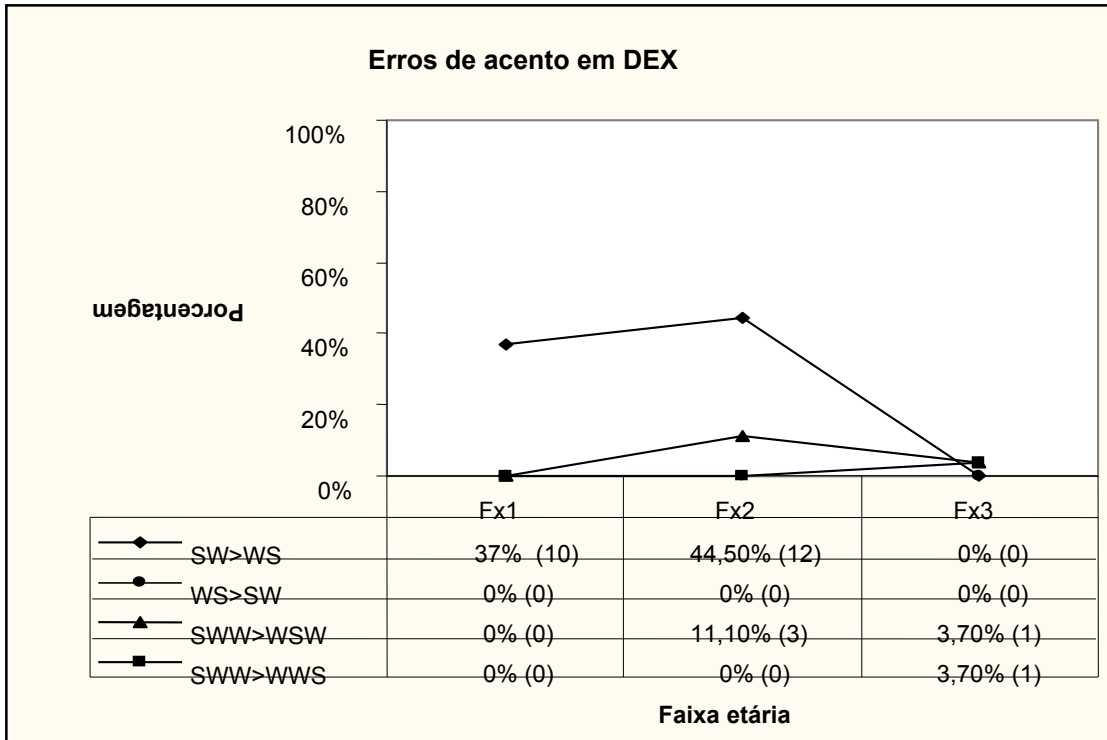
Erros de acento em DEX

100%
80%
60%
40%
20%
0%

Porcentagem

|  | Fx1 | Fx2 | Fx3 |
|---|---|---|---|
| SW>WS | 37% (10) | 44,50% (12) | 0% (0) |
| WS>SW | 0% (0) | 0% (0) | 0% (0) |
| SWW>WSW | 0% (0) | 11,10% (3) | 3,70% (1) |
| SWW>WWS | 0% (0) | 0% (0) | 3,70% (1) |

Faixa etária